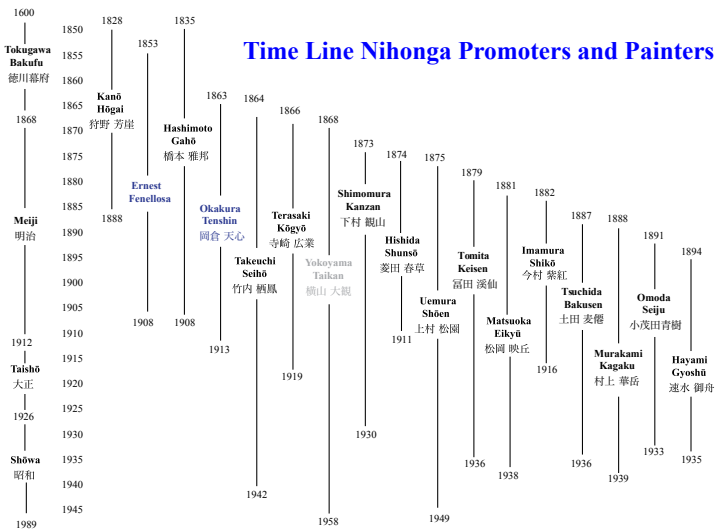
Time Line Nihonga Promoters and Painters

1600
Tokugawa Bakufu
徳川幕府
1868
Meiji
明治
1912
Taishō
大正
1926
Shōwa
昭和
1989

1850
1855
1860
1865
1870
1875
1880
1885
1890
1895
1900
1905
1910
1915
1920
1925
1930
1935
1940
1945

1828
Kanō Hōgai
狩野 芳崖
1888

1853
Ernest Fenellosa
1908

1835
Hashimoto Gahō
橋本 雅邦
1908

1863
Okakura Tenshin
岡倉 天心
1913

1864
Takeuchi Seihō
竹内 栖鳳
1942

1866
Terasaki Kōgyō
寺崎 広業
1919

1868
Yokoyama Taikan
横山 大観
1958

1873
Shimomura Kanzan
下村 観山
1930

1874
Hishida Shunsō
菱田 春草
1911

1875
Uemura Shōen
上村 松園
1949

1879
Tomita Keisen
冨田 溪仙
1936

1881
Matsuoka Eikyū
松岡 映丘
1938

1882
Imamura Shikō
今村 紫紅
1916

1887
Tsuchida Bakusen
土田 麦僊
1936

1888
Murakami Kagaku
村上 華岳
1939

1891
Omoda Seiju
小茂田青樹
1933

1894
Hayami Gyoshū
速水 御舟
1935